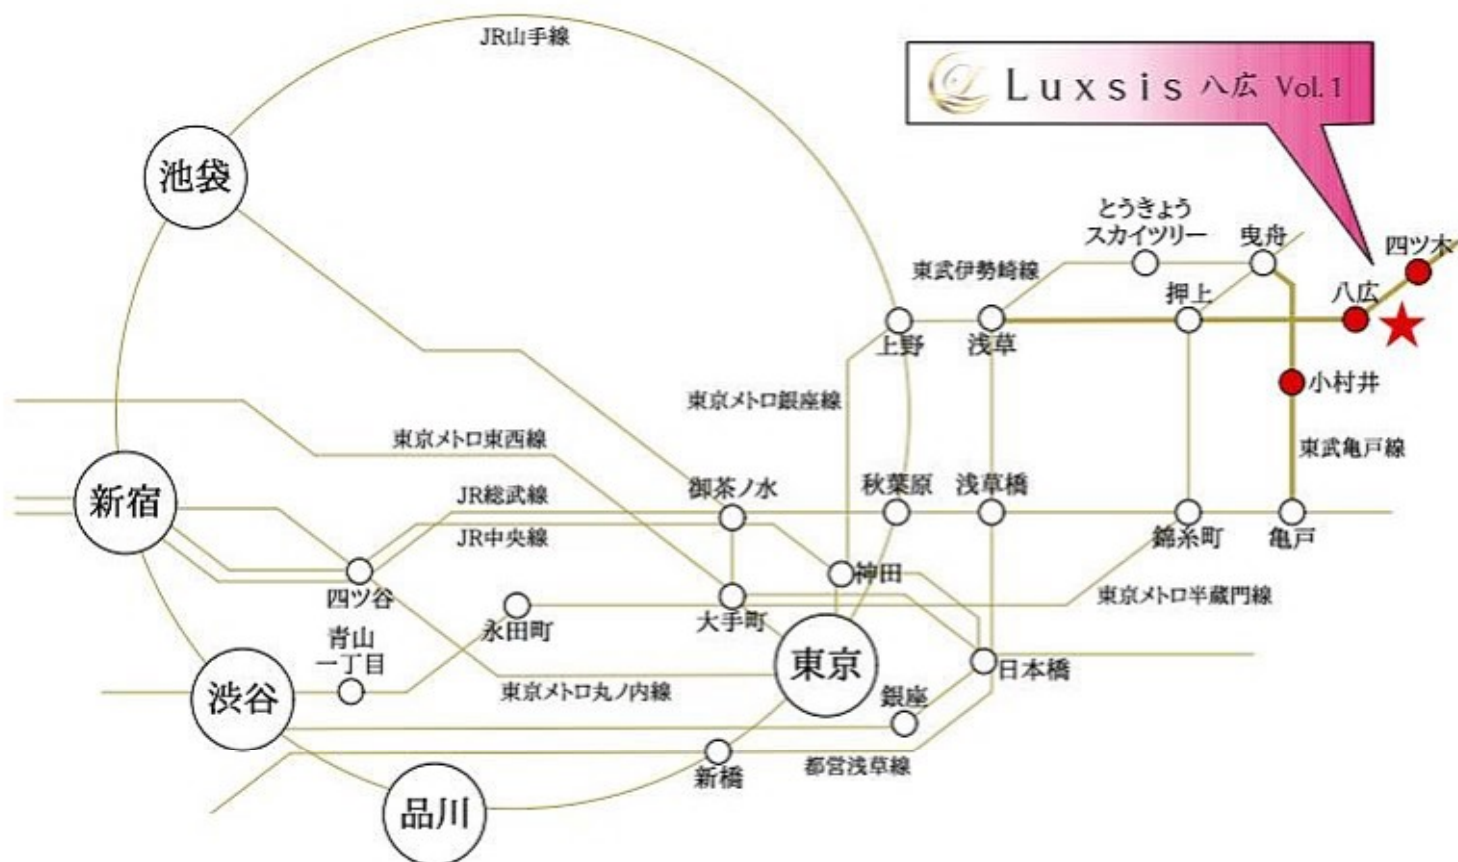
Luxsis 八広 Vol. 1

JR山手線

池袋

とうきょう
スカイツリー

曳舟

四ツ木

東武伊勢崎線

押上

八広

上野

浅草

小村井

東京メトロ銀座線

東京メトロ東西線

東武亀戸線

新宿

JR総武線

御茶ノ水

秋葉原

浅草橋

JR中央線

錦糸町

亀戸

神田

四ツ谷

東京メトロ半蔵門線

青山
一丁目

永田町

大手町

東京

日本橋

渋谷

東京メトロ丸ノ内線

銀座

新橋

都営浅草線

品川